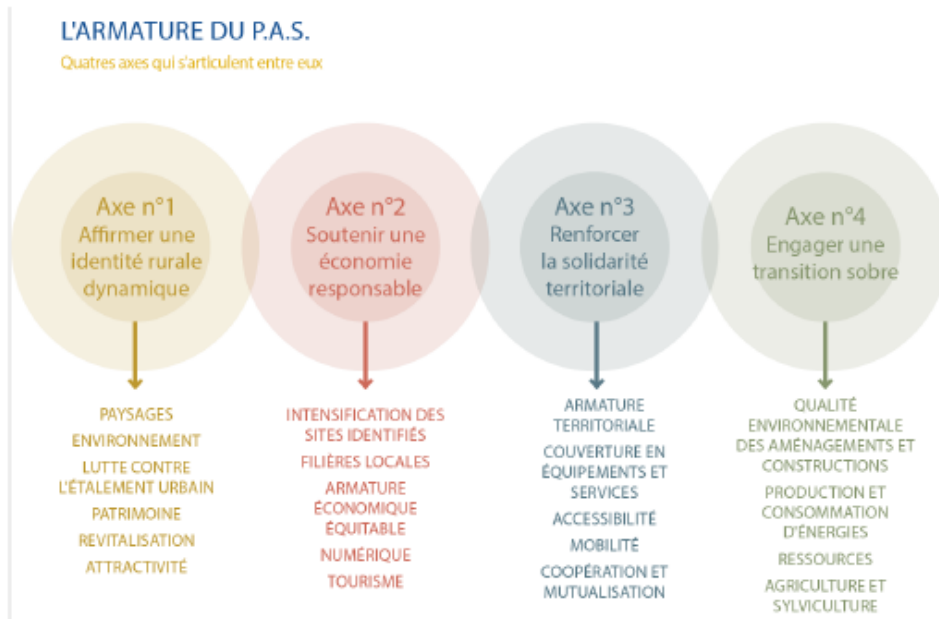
L'ARMATURE DU P.A.S.
Quatres axes qui s'articulent entre eux

Axe n°1
Affirmer une identité rurale dynamique

PAYSAGES
ENVIRONNEMENT
LUTTE CONTRE L'ÉTALEMENT URBAIN
PATRIMOINE
REVITALISATION
ATTRACTIVITÉ

Axe n°2
Soutenir une économie responsable

INTENSIFICATION DES SITES IDENTIFIÉS
FILIÈRES LOCALES
ARMATURE ÉCONOMIQUE ÉQUITABLE
NUMÉRIQUE
TOURISME

Axe n°3
Renforcer la solidarité territoriale

ARMATURE TERRITORIALE
COUVERTURE EN ÉQUIPEMENTS ET SERVICES
ACCESSIBILITÉ
MOBILITÉ
COOPÉRATION ET MUTUALISATION

Axe n°4
Engager une transition sobre

QUALITÉ ENVIRONNEMENTALE DES AMÉNAGEMENTS ET CONSTRUCTIONS
PRODUCTION ET CONSOMMATION D'ÉNERGIES
RESSOURCES
AGRICULTURE ET SYLVICULTURE